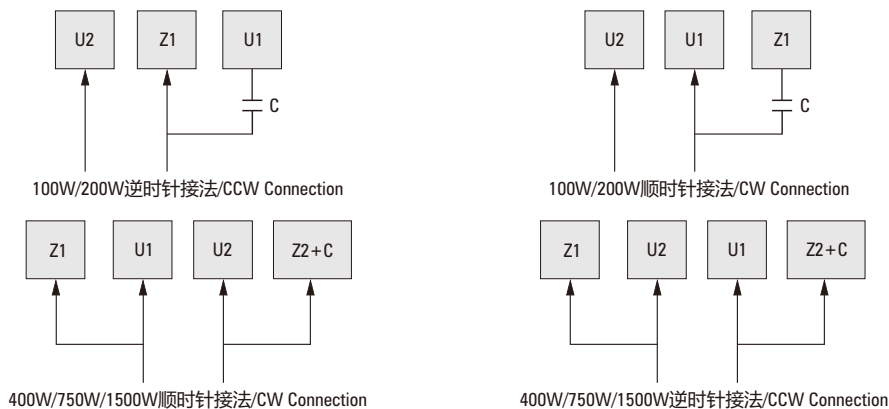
U2 Z1 U1

C

100W/200W逆时针接法/CCW Connection

Z1 U1 U2 Z2+C

400W/750W/1500W顺时针接法/CW Connection

U2 U1 Z1

C

100W/200W顺时针接法/CW Connection

Z1 U2 U1 Z2+C

400W/750W/1500W逆时针接法/CCW Connection